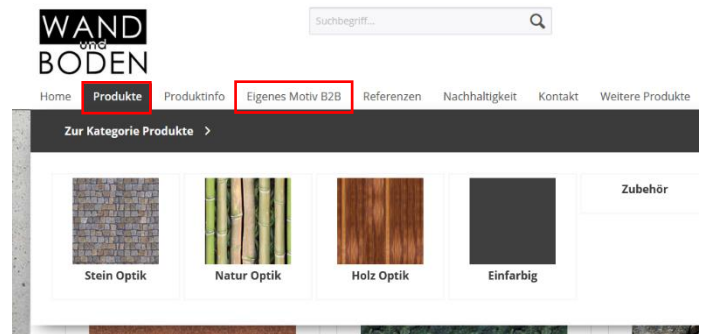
WAND und BODEN

Suchbegriff...

Home Produkte Produktinfo Eigenes Motiv B2B Referenzen Nachhaltigkeit Kontakt Weitere Produkte

Zur Kategorie Produkte >

Stein Optik

Natur Optik

Holz Optik

Einfarbig

Zubehör